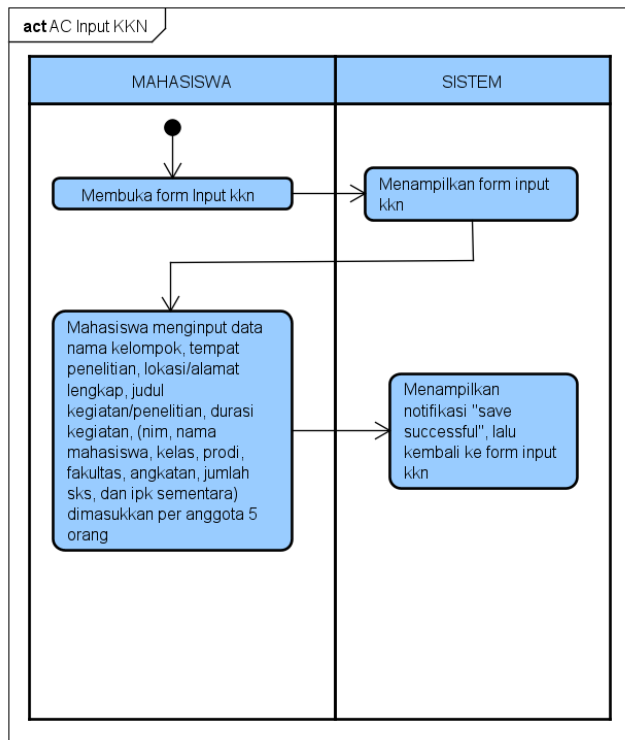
act AC Input KKN

MAHASISWA

SISTEM

Membuka form Input kkn

Menampilkan form input kkn

Mahasiswa menginput data nama kelompok, tempat penelitian, lokasi/alamat lengkap, judul kegiatan/penelitian, durasi kegiatan, (nim, nama mahasiswa, kelas, prodi, fakultas, angkatan, jumlah sks, dan ipk sementara) dimasukkan per anggota 5 orang

Menampilkan notifikasi "save successful", lalu kembali ke form input kkn